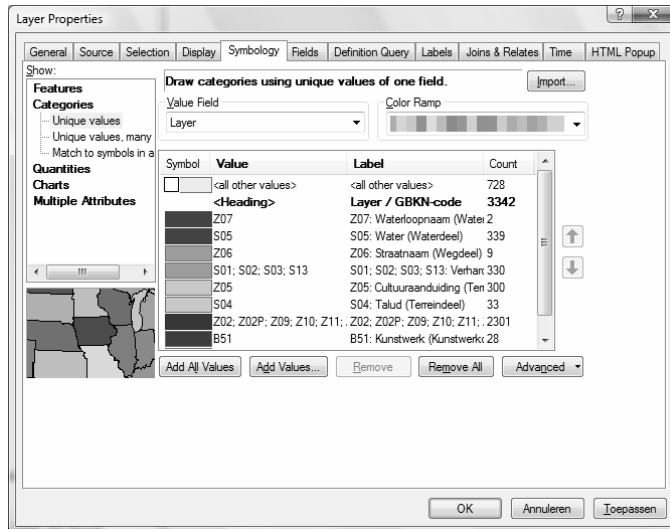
Layer Properties

General | Source | Selection | Display | Symbology | Fields | Definition Query | Labels | Joins & Relates | Time | HTML Popup

Show:
Features
Categories
Unique values
Unique values, many
Match to symbols in a
Quantities
Charts
Multiple Attributes

Draw categories using unique values of one field.

Import...

Value Field
Layer

Color Ramp

| Symbol | Value | Label | Count |
|---|---|---|---|
| | <all other values> | <all other values> | 728 |
| | <Heading> | Layer / GBKN-code | 3342 |
| | Z07 | Z07: Waterloopnaam (Wate | 2 |
| | S05 | S05: Water (Waterdeel) | 339 |
| | Z06 | Z06: Straatnaam (Wegdeel) | 9 |
| | S01; S02; S03; S13 | S01; S02; S03; S13: Verhar | 330 |
| | Z05 | Z05: Cultuuraanduiding (Ter | 300 |
| | S04 | S04: Talud (Terreindeel) | 33 |
| | Z02; Z02P; Z09; Z10; Z11; | Z02; Z02P; Z09; Z10; Z11; | 2301 |
| | B51 | B51: Kunstwerk (Kunstwerk | 28 |

Add All Values | Add Values... | Remove | Remove All | Advanced

OK | Annuleren | Toepassen